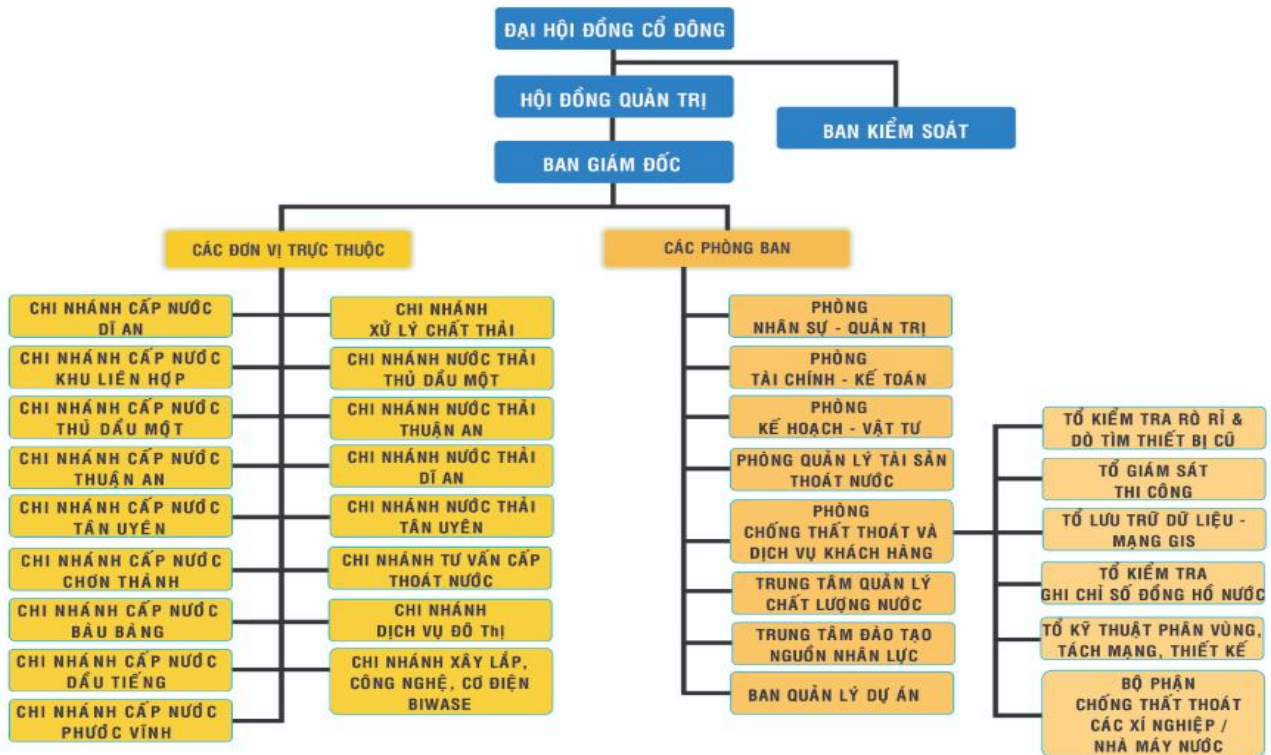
ĐẠI HỘI ĐỒNG CỔ ĐÔNG

HỘI ĐỒNG QUẢN TRỊ

BAN KIỂM SOÁT

BAN GIÁM ĐỐC

CÁC ĐƠN VỊ TRỰC THUỘC

CÁC PHÒNG BAN

CHI NHÁNH CẤP NƯỚC DĨ AN

CHI NHÁNH CẤP NƯỚC KHU LIÊN HỢP

CHI NHÁNH CẤP NƯỚC THỦ DẦU MỘT

CHI NHÁNH CẤP NƯỚC THUẬN AN

CHI NHÁNH CẤP NƯỚC TÂN UYÊN

CHI NHÁNH CẤP NƯỚC CHƠN THÀNH

CHI NHÁNH CẤP NƯỚC BÀU BÀNG

CHI NHÁNH CẤP NƯỚC DẦU TIẾNG

CHI NHÁNH CẤP NƯỚC PHƯỚC VĨNH

CHI NHÁNH XỬ LÝ CHẤT THẢI

CHI NHÁNH NƯỚC THẢI THỦ DẦU MỘT

CHI NHÁNH NƯỚC THẢI THUẬN AN

CHI NHÁNH NƯỚC THẢI DĨ AN

CHI NHÁNH NƯỚC THẢI TÂN UYÊN

CHI NHÁNH TƯ VẤN CẤP THOÁT NƯỚC

CHI NHÁNH DỊCH VỤ ĐÔ THỊ

CHI NHÁNH XÂY LẮP, CÔNG NGHỆ, CƠ ĐIỆN BIWASE

PHÒNG NHÂN SỰ - QUẢN TRỊ

PHÒNG TÀI CHÍNH - KẾ TOÁN

PHÒNG KẾ HOẠCH - VẬT TƯ

PHÒNG QUẢN LÝ TÀI SẢN THOÁT NƯỚC

PHÒNG CHỐNG THẤT THOÁT VÀ DỊCH VỤ KHÁCH HÀNG

TRUNG TÂM QUẢN LÝ CHẤT LƯỢNG NƯỚC

TRUNG TÂM ĐÀO TẠO NGUỒN NHÂN LỰC

BAN QUẢN LÝ DỰ ÁN

TỔ KIỂM TRA RÒ RỈ & DÒ TÌM THIẾT BỊ CŨ

TỔ GIÁM SÁT THI CÔNG

TỔ LƯU TRỮ DỮ LIỆU - MẠNG GIS

TỔ KIỂM TRA GHI CHỈ SỐ ĐỒNG HỒ NƯỚC

TỔ KỸ THUẬT PHÂN VÙNG, TÁCH MẠNG, THIẾT KẾ

BỘ PHẬN CHỐNG THẤT THOÁT CÁC XÍ NGHIỆP / NHÀ MÁY NƯỚC